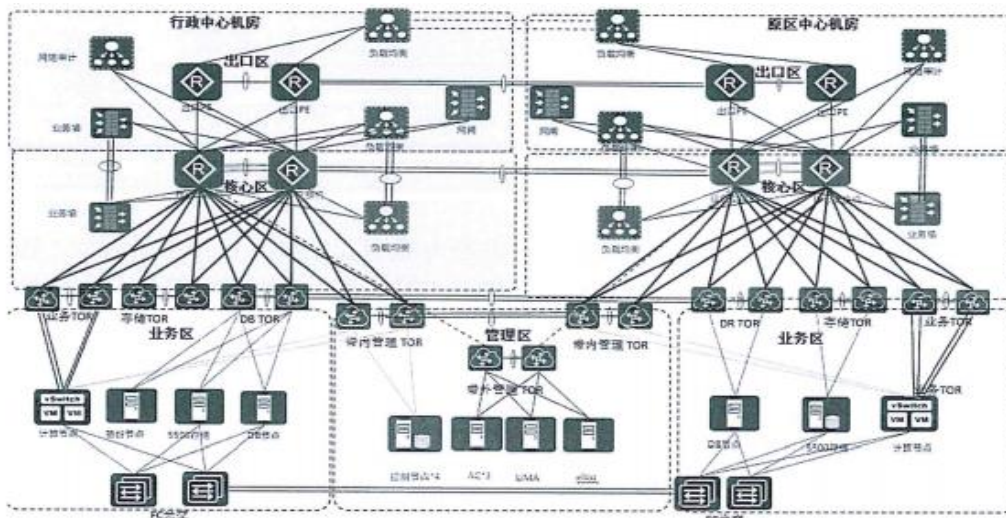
行政中心机房

网络审计

负载均衡

出口区

出口PE

出口PE

业务墙

防火墙

负载均衡

核心区

业务墙

负载均衡

园区中心机房

负载均衡

出口区

出口PE

出口PE

网络审计

防火墙

负载均衡

业务墙

核心区

负载均衡

业务墙

业务TOR

存储TOR

DB TOR

业务区

带内管理 TOR

管理区

带外管理 TOR

带内管理 TOR

DB TOR

存储TOR

业务TOR

业务区

业务TOR

vSwitch

VM

VM

计算节点

管理节点

5500V3

DB节点

控制节点*4

AC*3

UMA

eSight

DB节点

5500V3

vSwitch

VM

VM

计算节点

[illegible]

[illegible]